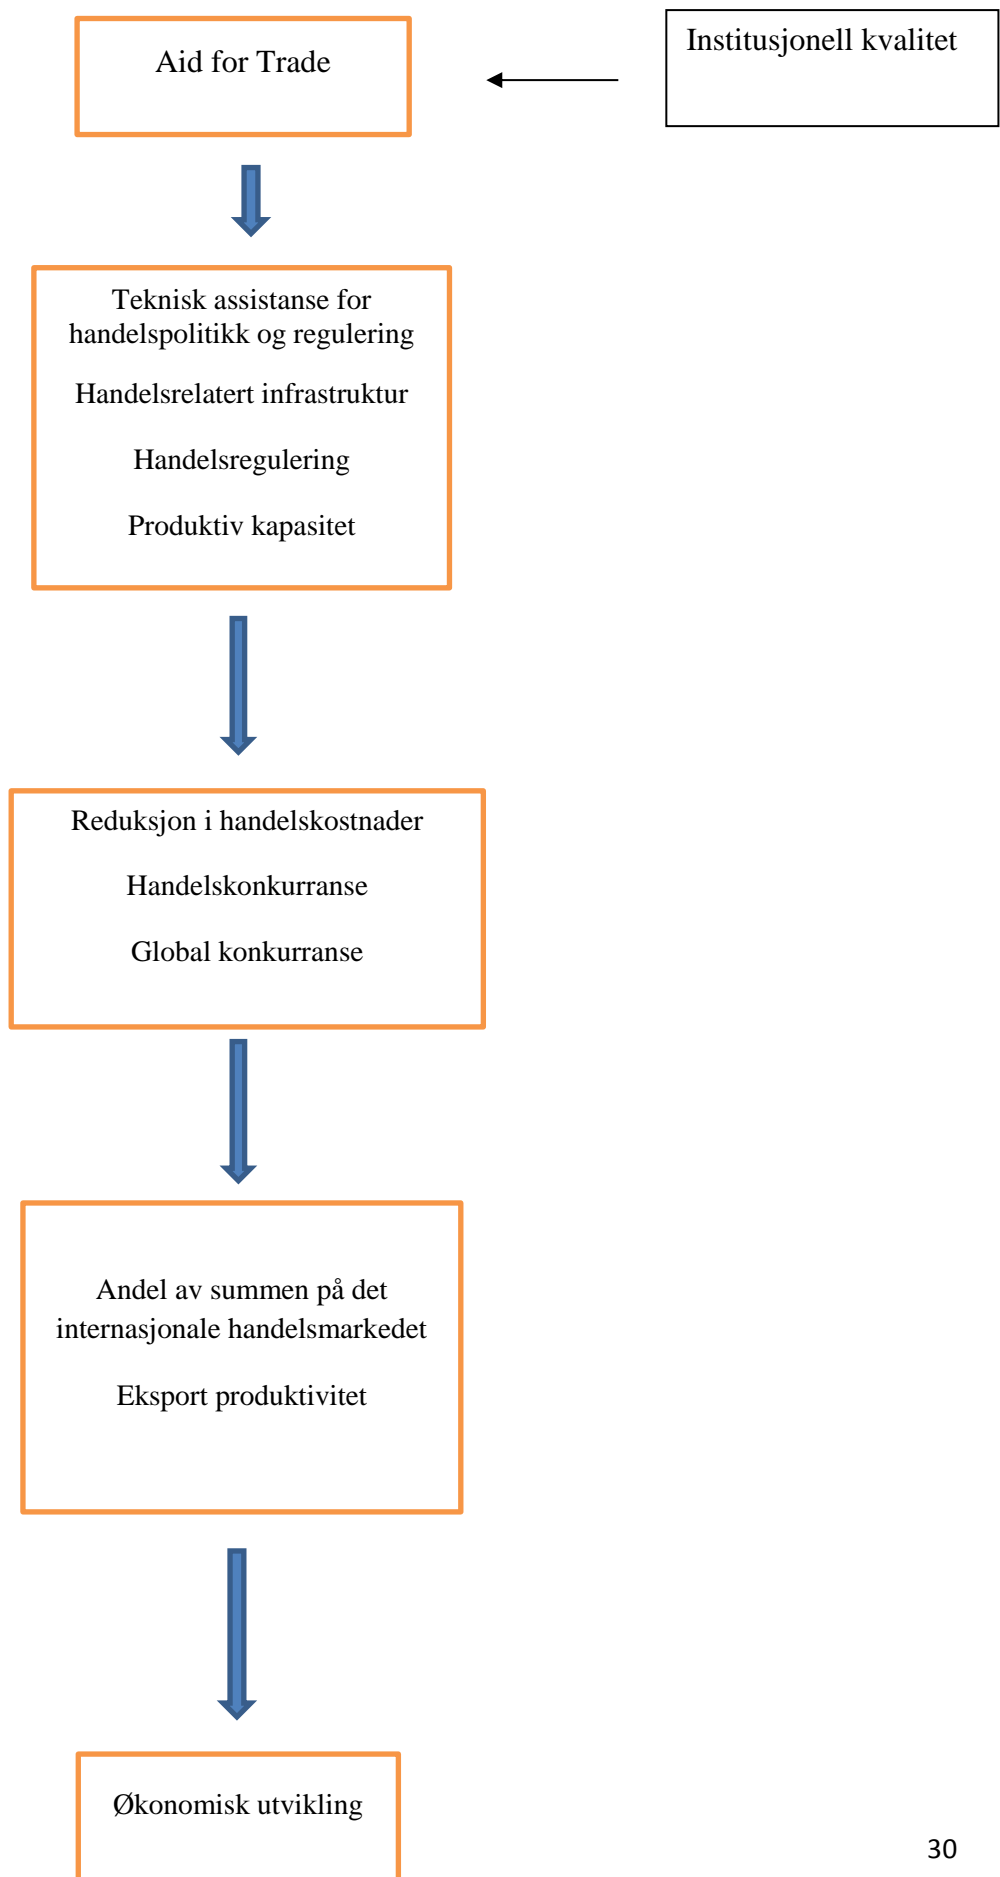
Aid for Trade

Institusjonell kvalitet

Teknisk assistanse for handelspolitikk og regulering

Handelsrelatert infrastruktur

Handelsregulering

Produktiv kapasitet

Reduksjon i handelskostnader

Handelskonkurranse

Global konkurranse

Andel av summen på det internasjonale handelsmarkedet

Eksport produktivitet

Økonomisk utvikling

30